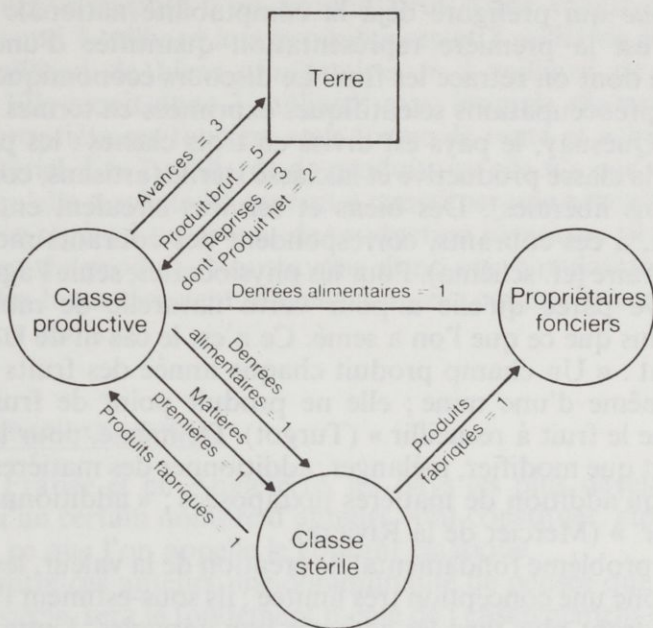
Terre

Avances = 3

Produit brut = 5
dont Reprises = 3
Produit net = 2

Classe productive

Denrées alimentaires = 1

Propriétaires fonciers

Denrées alimentaires = 1

Matières premières = 1

Produits fabriqués = 1

Produits fabriqués = 1

Classe stérile